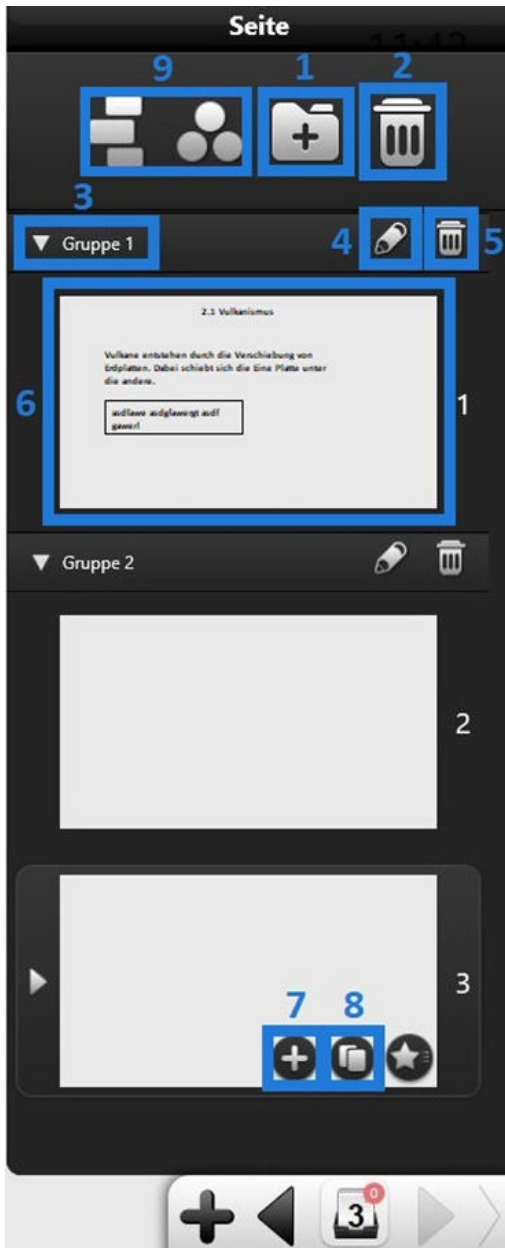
Seite

9 1 2

3

Gruppe 1

4 5

6

2.1 Vulkanismus

Vulkane entstehen durch die Verschiebung von Erdplatten. Dabei schiebt sich die Eine Platte unter die andere.

asdfawe asdgfawegt asdf gawerl

1

Gruppe 2

2

3

7 8

0

3